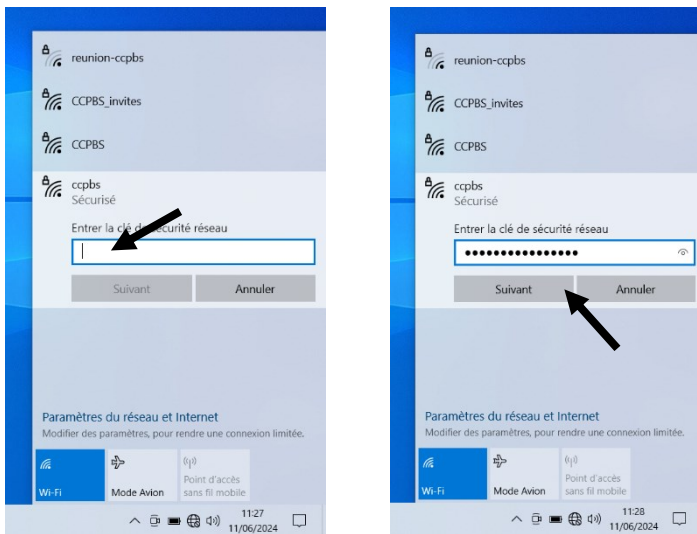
reunion-ccpbs

CCPBS_invites

CCPBS

ccpbs
Sécurisé

Entrer la clé d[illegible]curité réseau

Suivant Annuler

Paramètres du réseau et Internet
Modifier des paramètres, pour rendre une connexion limitée.

Wi-Fi

Mode Avion

Point d'accès sans fil mobile

11:27
11/06/2024

reunion-ccpbs

CCPBS_invites

CCPBS

ccpbs
Sécurisé

Entrer la clé de sécurité réseau

•••••••••••••••••

Suivant Annuler

Paramètres du réseau et Internet
Modifier des paramètres, pour rendre une connexion limitée.

Wi-Fi

Mode Avion

Point d'accès sans fil mobile

11:28
11/06/2024